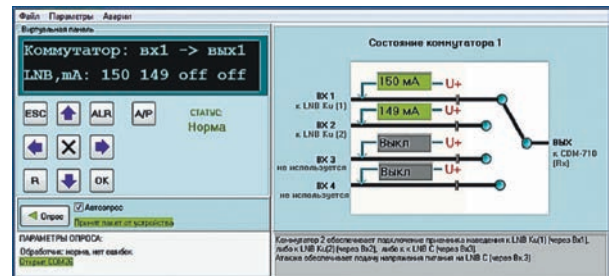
Файл Параметры Аварии

Виртуальная панель

Коммутатор: вх1 -> вых1
LNB,mA: 150 149 off off

ESC ALR A/P

СТАТУС:
Норма

R OK

Опрос
Автоопрос
Принят пакет от устройства

ПАРАМЕТРЫ ОПРОСА:
Обработчик: норма, нет ошибок
Опрос: COM-2

Состояние коммутатора 1

ВХ 1
к LNB Ku (1)
150 мА U+

ВХ 2
к LNB Ku (2)
149 мА U+

ВХ 3
не используется
Выкл U+

ВХ 4
не используется
Выкл U+

ВЫХ
к CDM-710 (Rx)

Коммутатор 2 обеспечивает подключение приемника наведения к LNB Ku(1) (через Вх1), либо к LNB Ku(2) (через Вх2), либо к LNB C (через Вх3)
Атакже обеспечивает подачу напряжения питания на LNB C (через Вх.3)